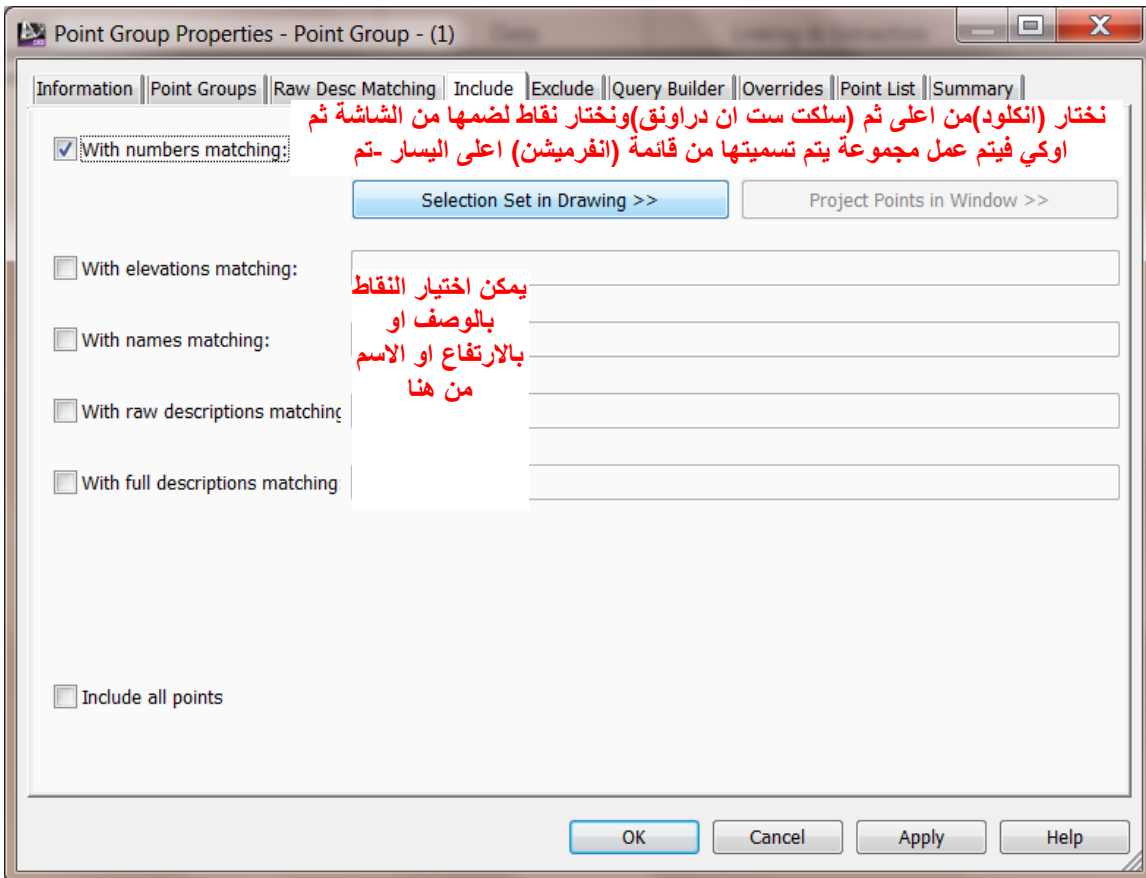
Point Group Properties - Point Group - (1)

Information | Point Groups | Raw Desc Matching | Include | Exclude | Query Builder | Overrides | Point List | Summary

نختار (انكلود)من اعلى ثم (سلكت ست ان دراونق)ونختار نقاط لضمها من الشاشة ثم اوكي فيتم عمل مجموعة يتم تسميتها من قائمة (انفرميشن) اعلى اليسار -تم

With numbers matching:

Selection Set in Drawing >>

Project Points in Window >>

With elevations matching:

يمكن اختيار النقاط بالوصف او بالارتفاع او الاسم من هنا

With names matching:

With raw descriptions matching

With full descriptions matching

Include all points

OK

Cancel

Apply

Help